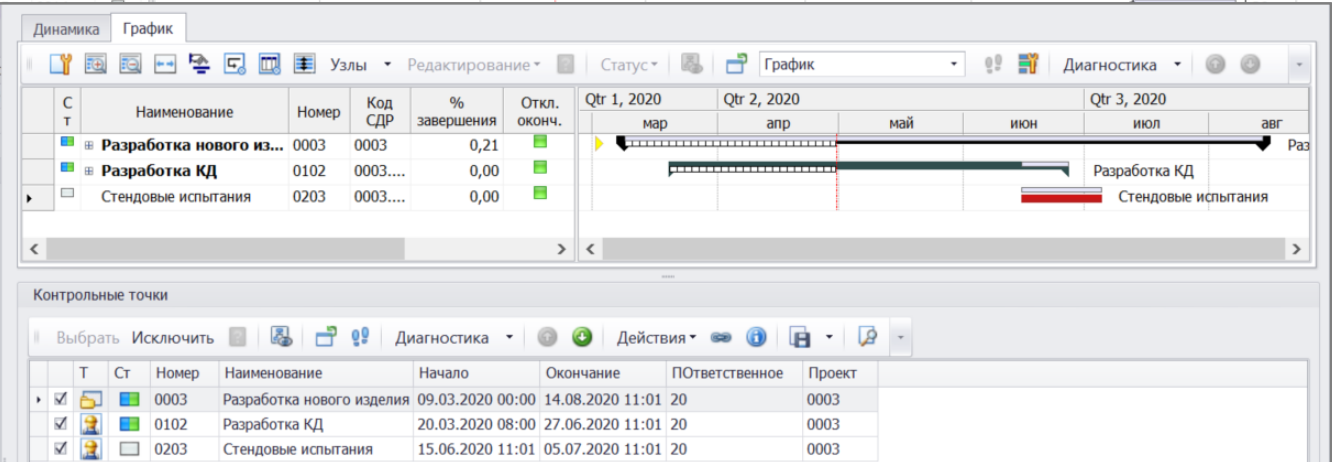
Динамика График

Узлы Редактирование Статус График Диагностика

| Ст | Наименование | Номер | Код СДР | % завершения | Откл. оконч. |
|---|---|---|---|---|---|
| | Разработка нового из... | 0003 | 0003 | 0,21 | |
| | Разработка КД | 0102 | 0003.... | 0,00 | |
| | Стендовые испытания | 0203 | 0003.... | 0,00 | |

Qtr 1, 2020 Qtr 2, 2020 Qtr 3, 2020
мар апр май июн июл авг

Раз
Разработка КД
Стендовые испытания

Контрольные точки

Выбрать Исключить Диагностика Действия

| Т | Ст | Номер | Наименование | Начало | Окончание | ПОтветственное | Проект |
|---|---|---|---|---|---|---|---|
| ☑ | | 0003 | Разработка нового изделия | 09.03.2020 00:00 | 14.08.2020 11:01 | 20 | 0003 |
| ☑ | | 0102 | Разработка КД | 20.03.2020 08:00 | 27.06.2020 11:01 | 20 | 0003 |
| ☑ | | 0203 | Стендовые испытания | 15.06.2020 11:01 | 05.07.2020 11:01 | 20 | 0003 |